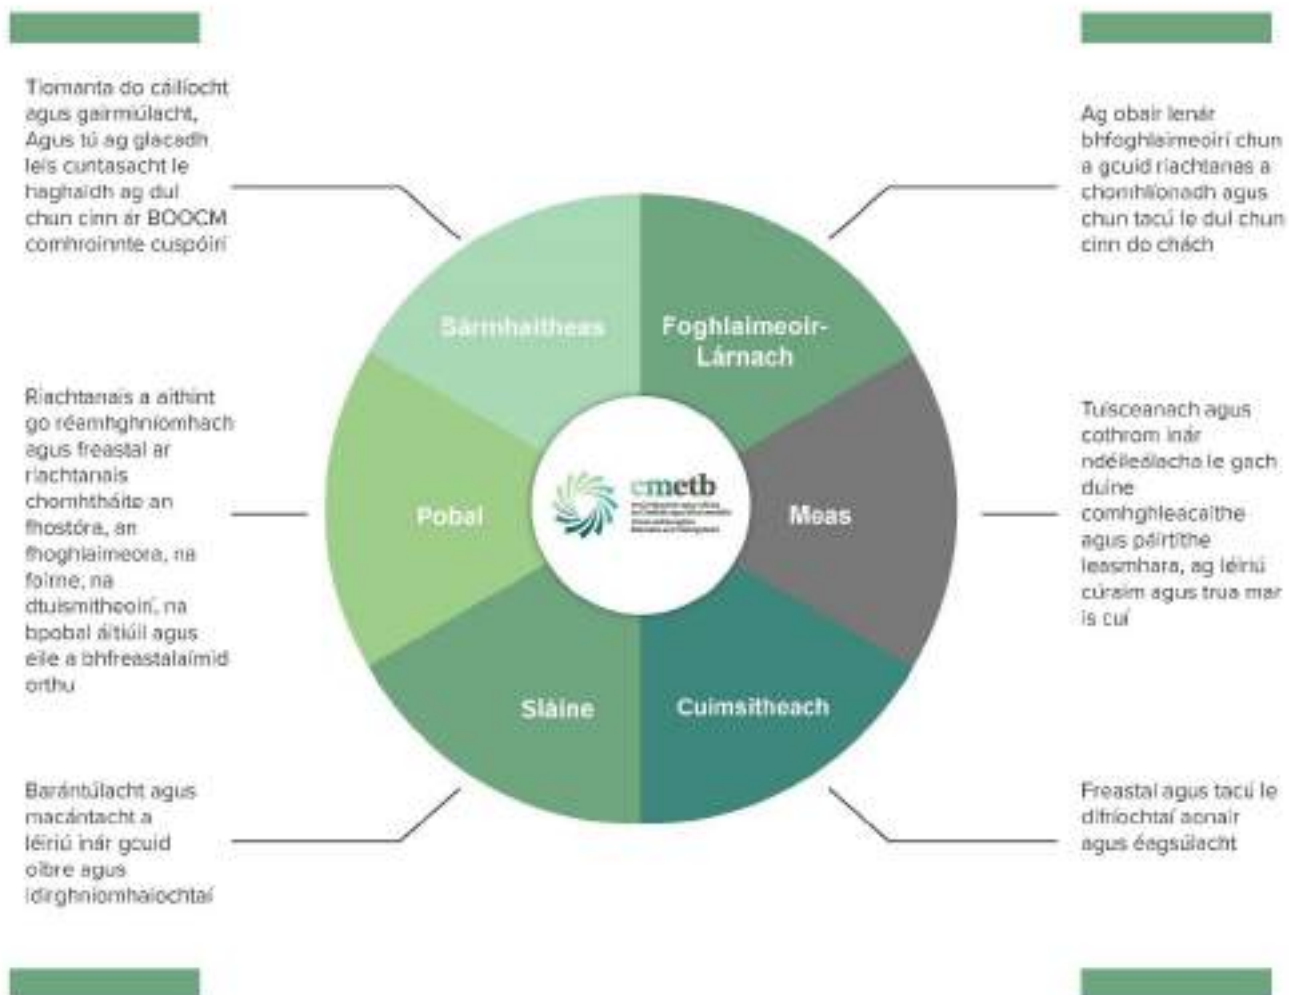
Tiomanta do cáilíocht agus gairmiúlacht, Agus tú ag glacadh leis cuntasacht le haghaidh ag dul chun cinn ár BOOCM comhroinnte cuspóirí

Ag obair lenár bhfoghlaimeoirí chun a gcuid riachtanas a chomhlíonadh agus chun tacú le dul chun cinn do chách

Sármhaitheas

Foghlaimeoir-Lárnach

Riachtanais a aithint go réamhghníomhach agus freastal ar riachtanais chomhtháite an fhostóra, an fhoghlaimeora, na foirne, na dtuismitheoirí, na bpobal áitiúil agus eile a bhfreastalaímid orthu

Pobal

cmetb

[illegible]

Meas

Tuisceanach agus cothrom inár ndéileálacha le gach duine comhghleacaithe agus páirtithe leasmhara, ag léiriú cúraim agus trua mar is cuí

Sláine

Cuimsitheach

Barántúlacht agus macántacht a léiriú inár gcuid oibre agus idirghníomhaíochtaí

Freastal agus tacú le difríochtaí aonair agus éagsúlacht